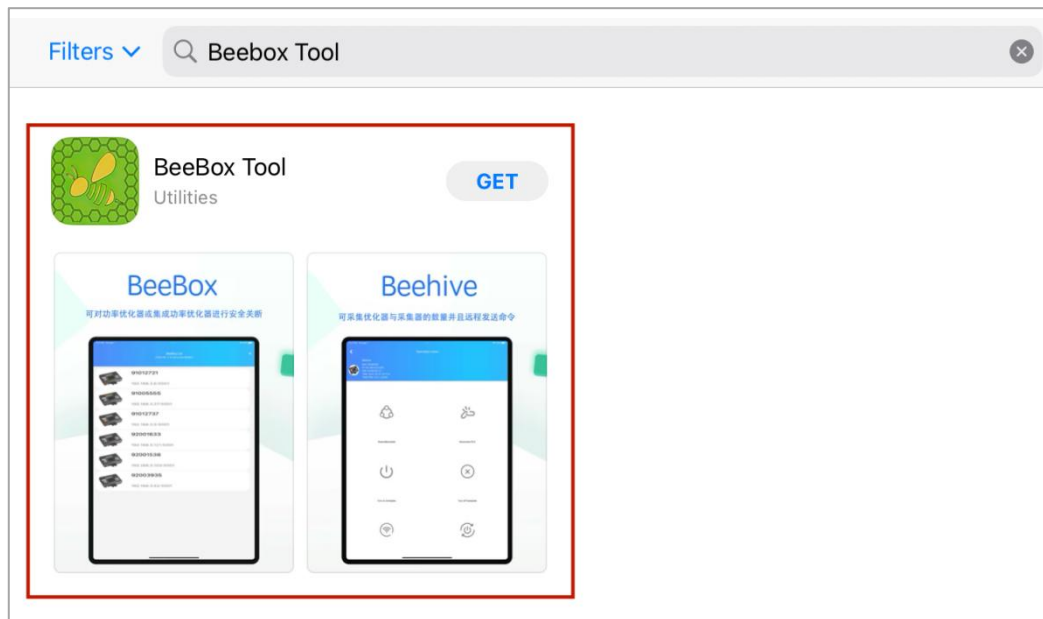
Filters

Beebox Tool

BeeBox Tool
Utilities

GET

BeeBox
可对功率优化器或集成功率优化器进行安全关断

91012721
91003555
91012737
92001633
92001536
92003935

Beehive
可采集优化器与采集器的数量并且远程发送命令